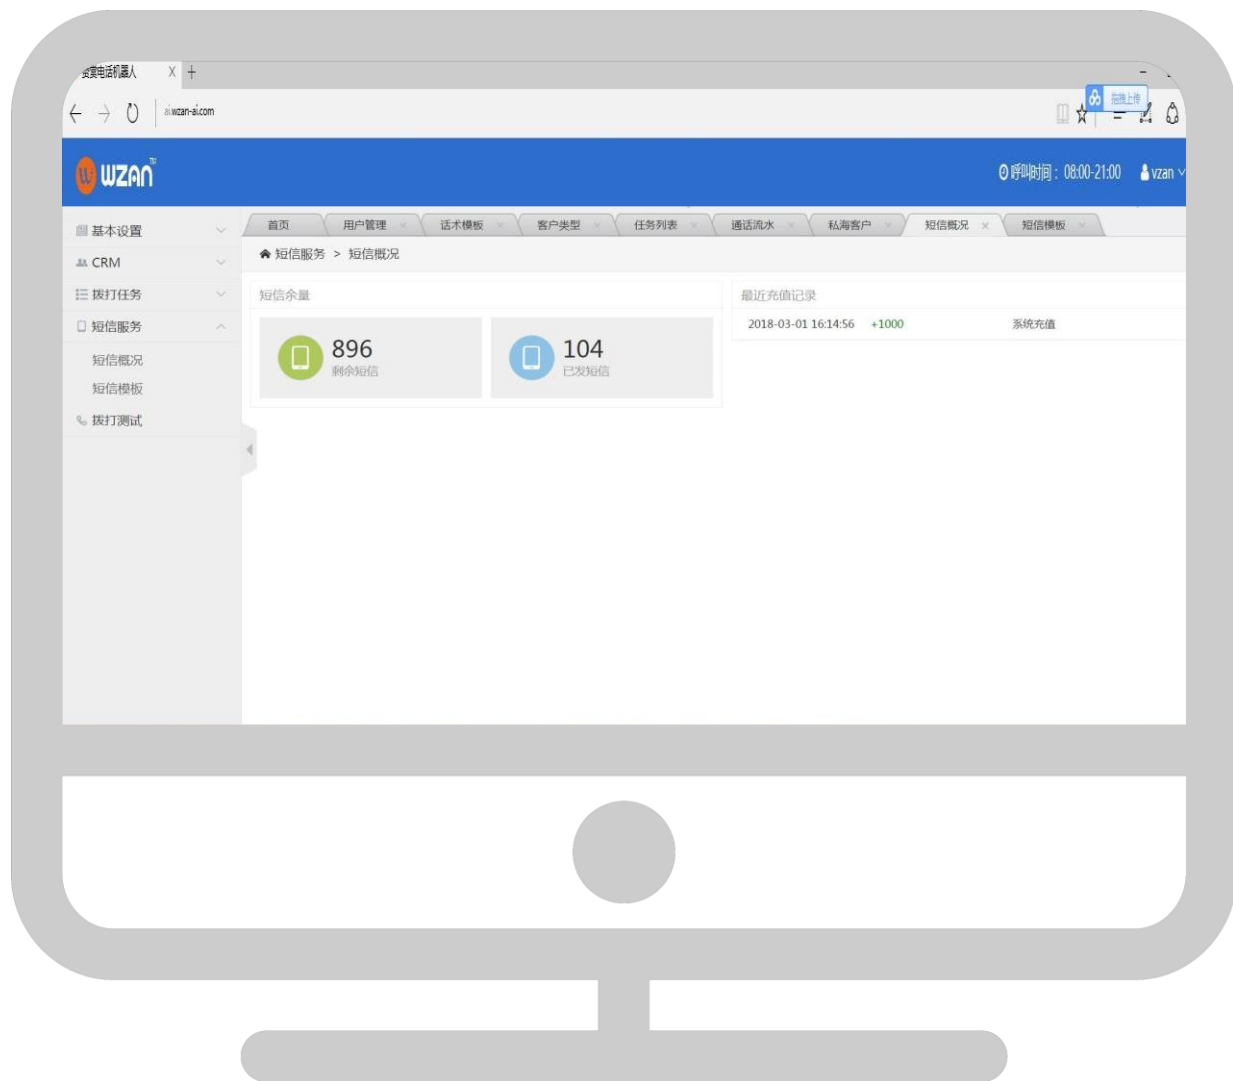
微赞电话机器人 X +

ai.wzan-ai.com

拖拽上传

WZAN

呼叫时间：08:00-21:00 vzan

基本设置
CRM
拨打任务
短信服务
短信概况
短信模板
拨打测试

首页 用户管理 话术模板 客户类型 任务列表 通话流水 私海客户 短信概况 短信模板

短信服务 > 短信概况

短信余量

896
剩余短信

104
已发短信

最近充值记录

2018-03-01 16:14:56 +1000 系统充值